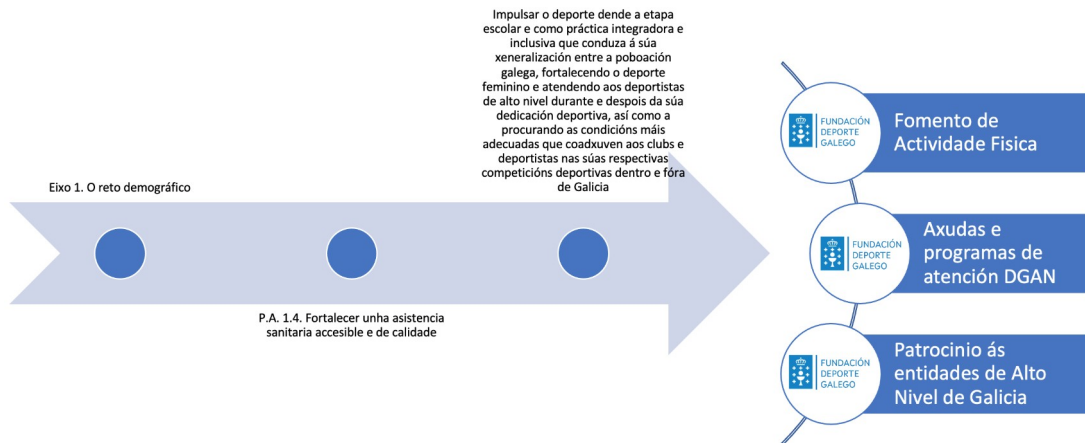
Impulsar o deporte dende a etapa escolar e como práctica integradora e inclusiva que conduza á súa xeneralización entre a poboación galega, fortalecendo o deporte feminino e atendendo aos deportistas de alto nivel durante e despois da súa dedicación deportiva, así como a procurando as condicións máis adecuadas que coadxuven aos clubs e deportistas nas súas respectivas competicións deportivas dentro e fóra de Galicia

Eixo 1. O reto demográfico

P.A. 1.4. Fortalecer unha asistencia sanitaria accesible e de calidade

FUNDACIÓN DEPORTE GALEGO

Fomento de Actividade Fisica

FUNDACIÓN DEPORTE GALEGO

Axudas e programas de atención DGAN

FUNDACIÓN DEPORTE GALEGO

Patrocinio ás entidades de Alto Nivel de Galicia